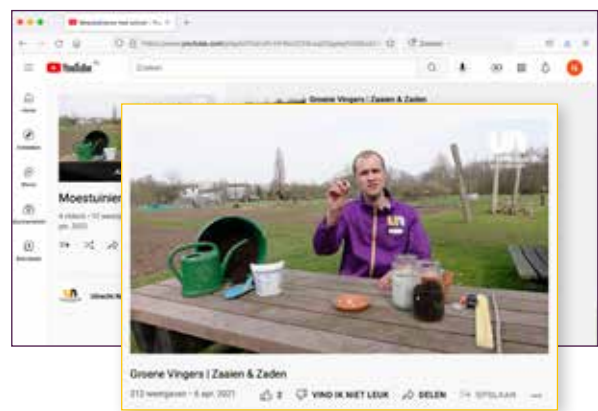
Moestuinieren met school - Yo... ×

https://www.youtube.com/playlist?list=

YouTube

Zoeken

Home

Ontdekken

Shorts

Abonnementen

Bibliotheek

Moestuinier

4 video's · 12 weerga

pr. 2023

Utrecht N

Groene Vingers | Zaaien & Zaden

Groene Vingers | Zaaien & Zaden

212 weergaven • 6 apr. 2021

2

VIND IK NIET LEUK

DELEN

OPSLAAN